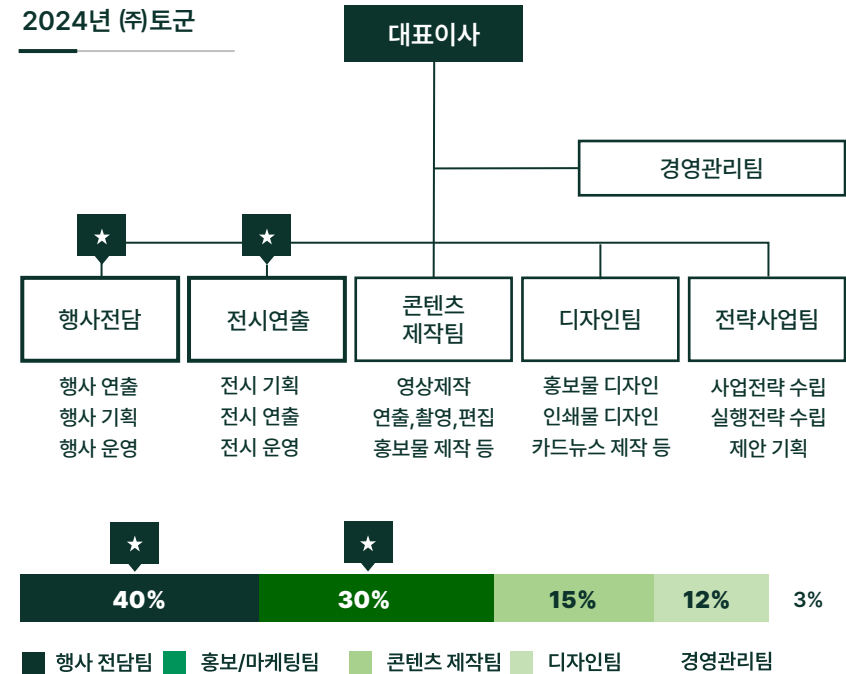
2024년 (주)토군

대표이사

경영관리팀

★ ★

행사전담

전시연출

콘텐츠 제작팀

디자인팀

전략사업팀

행사 연출
행사 기획
행사 운영

전시 기획
전시 연출
전시 운영

영상제작
연출,촬영,편집
홍보물 제작 등

홍보물 디자인
인쇄물 디자인
카드뉴스 제작 등

사업전략 수립
실행전략 수립
제안 기획

★ ★

| 40% | 30% | 15% | 12% | 3% |
|---|---|---|---|---|

행사 전담팀 홍보/마케팅팀 콘텐츠 제작팀 디자인팀 경영관리팀